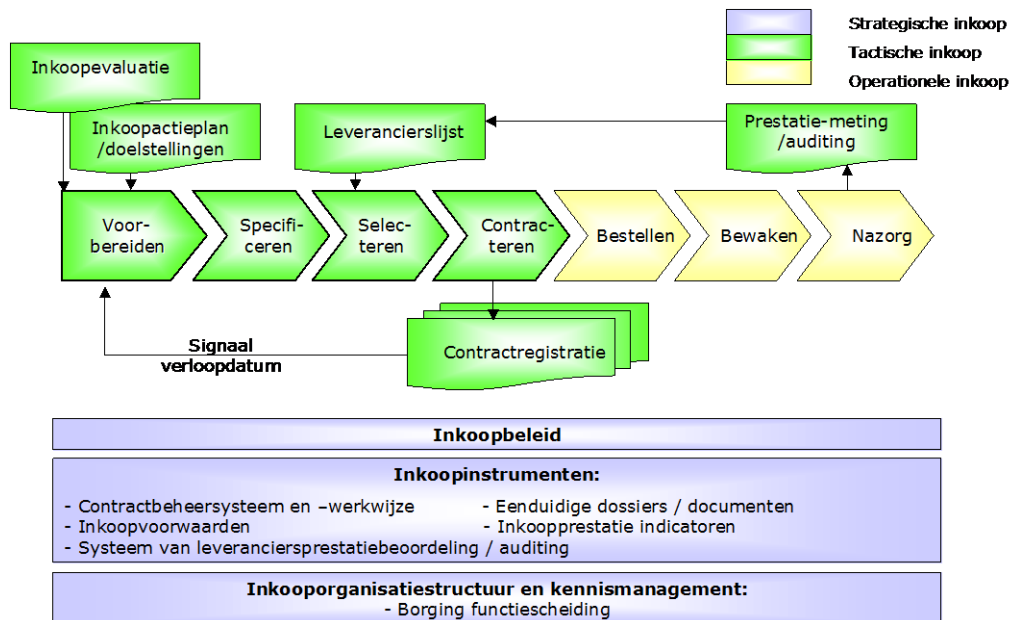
Strategische inkoop
Tactische inkoop
Operationele inkoop

Inkoopevaluatie

Inkoopactieplan /doelstellingen

Leverancierslijst

Prestatie-meting /auditing

Voorbereiden

Specificeren

Selecteren

Contracteren

Bestellen

Bewaken

Nazorg

Contractregistratie

Signaal verloopdatum

Inkoopbeleid

Inkoopinstrumenten:

- Contractbeheersysteem en –werkwijze
- Inkoopvoorwaarden
- Systeem van leveranciersprestatiebeoordeling / auditing

- Eenduidige dossiers / documenten
- Inkoopprestatie indicatoren

Inkooporganisatiestructuur en kennismanagement:
- Borging functiescheiding